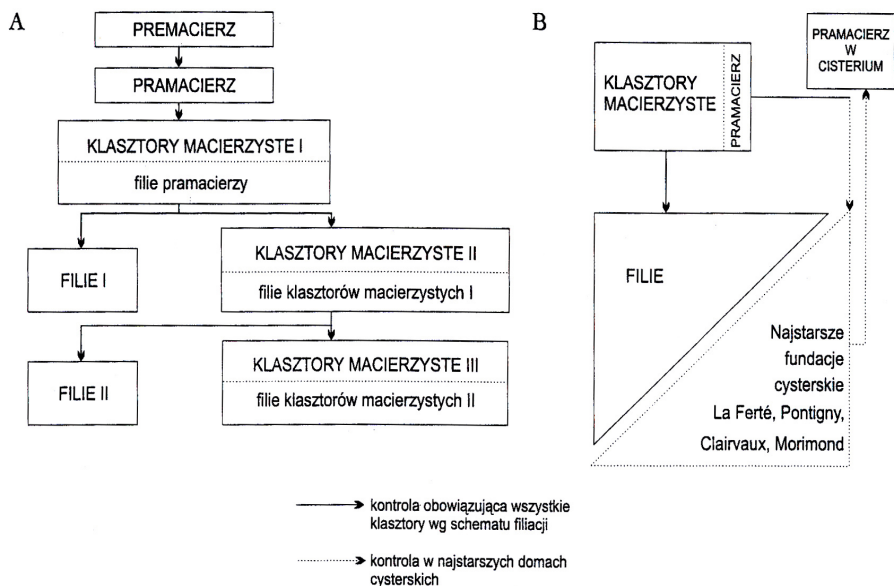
A

PREMACIERZ

PRAMACIERZ

KLASZTORY MACIERZYSTE I

filie pramacierzy

FILIE I

KLASZTORY MACIERZYSTE II

filie klasztorów macierzystych I

FILIE II

KLASZTORY MACIERZYSTE III

filie klasztorów macierzystych II

B

KLASZTORY MACIERZYSTE

PRAMACIERZ

PRAMACIERZ W CISTERIUM

FILIE

Najstarsze fundacje cysterskie La Ferté, Pontigny, Clairvaux, Morimond

kontrola obowiązująca wszystkie klasztory wg schematu filiacji

kontrola w najstarszych domach cysterskich